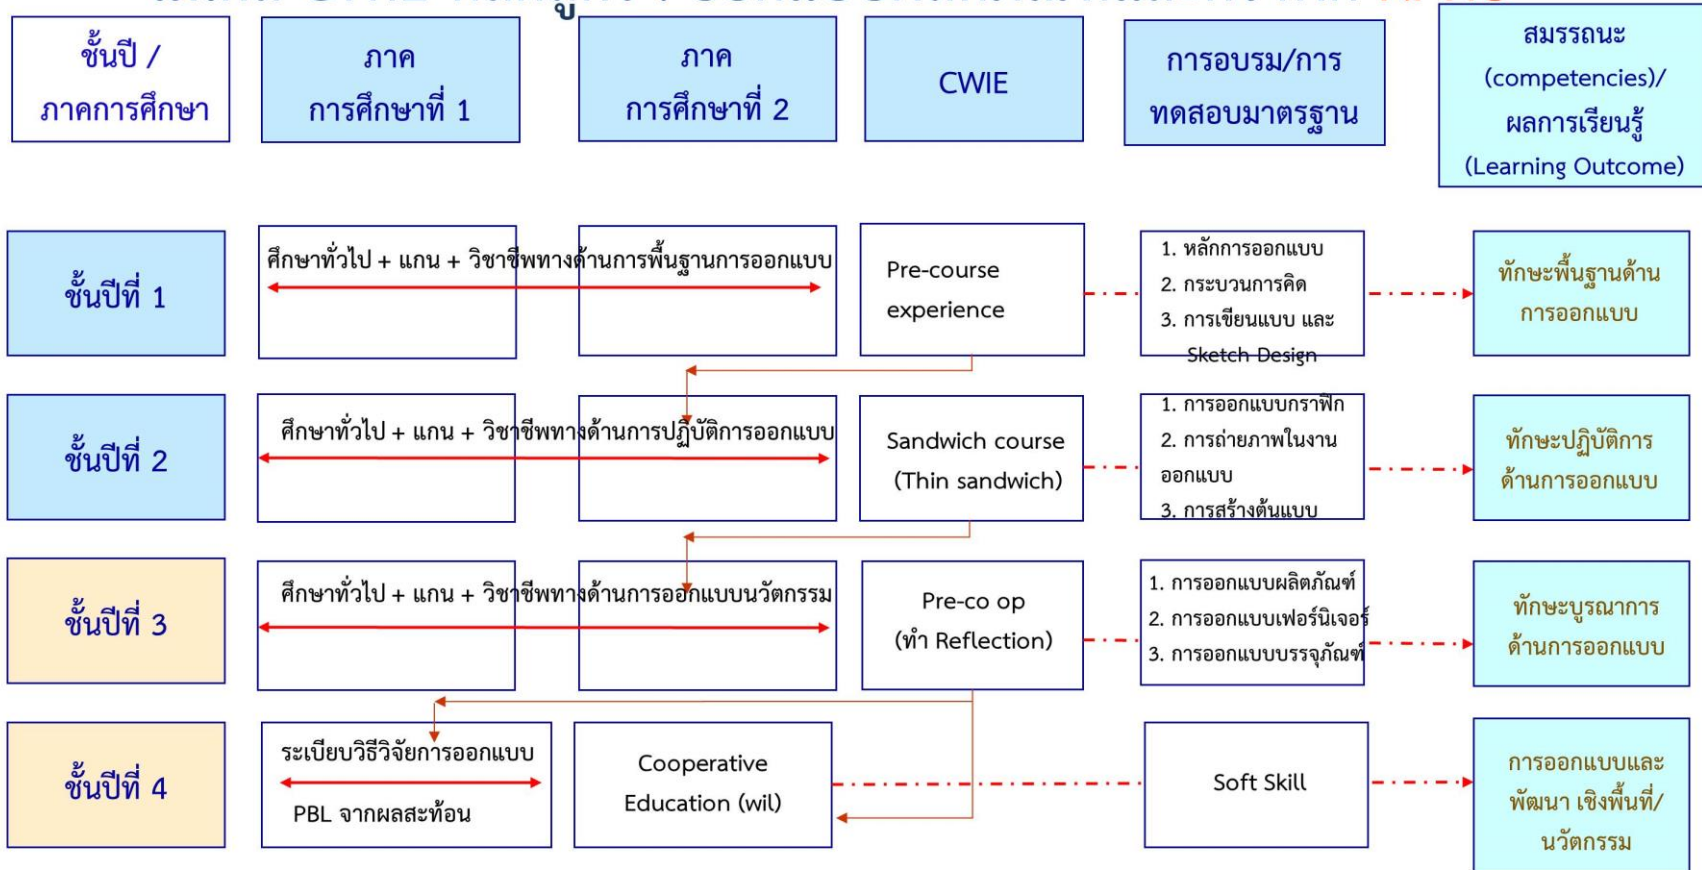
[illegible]

| ชั้นปี / ภาคการศึกษา | ภาค การศึกษาที่ 1 | ภาค การศึกษาที่ 2 | CWIE | การอบรม/การ ทดสอบมาตรฐาน | สมรรถนะ (competencies)/ ผลการเรียนรู้ (Learning Outcome) |
|---|---|---|---|---|---|
| ชั้นปีที่ 1 | ศึกษาทั่วไป + แกน + วิชาชีพทางด้านการพื้นฐานการออกแบบ | | Pre-course experience | 1. หลักการออกแบบ 2. กระบวนการคิด 3. การเขียนแบบ และ Sketch Design | ทักษะพื้นฐานด้านการออกแบบ |
| ชั้นปีที่ 2 | ศึกษาทั่วไป + แกน + วิชาชีพทางด้านการปฏิบัติการออกแบบ | | Sandwich course (Thin sandwich) | 1. การออกแบบกราฟิก 2. การถ่ายภาพในงานออกแบบ 3. การสร้างต้นแบบ | ทักษะปฏิบัติการด้านการออกแบบ |
| ชั้นปีที่ 3 | ศึกษาทั่วไป + แกน + วิชาชีพทางด้านการออกแบบนวัตกรรม | | Pre-co op (ทำ Reflection) | 1. การออกแบบผลิตภัณฑ์ 2. การออกแบบเฟอร์นิเจอร์ 3. การออกแบบบรรจุภัณฑ์ | ทักษะบูรณาการด้านการออกแบบ |
| ชั้นปีที่ 4 | ระเบียบวิธีวิจัยการออกแบบ PBL จากผลสะท้อน | Cooperative Education (wil) | | Soft Skill | การออกแบบและพัฒนา เชิงพื้นที่/ นวัตกรรม |